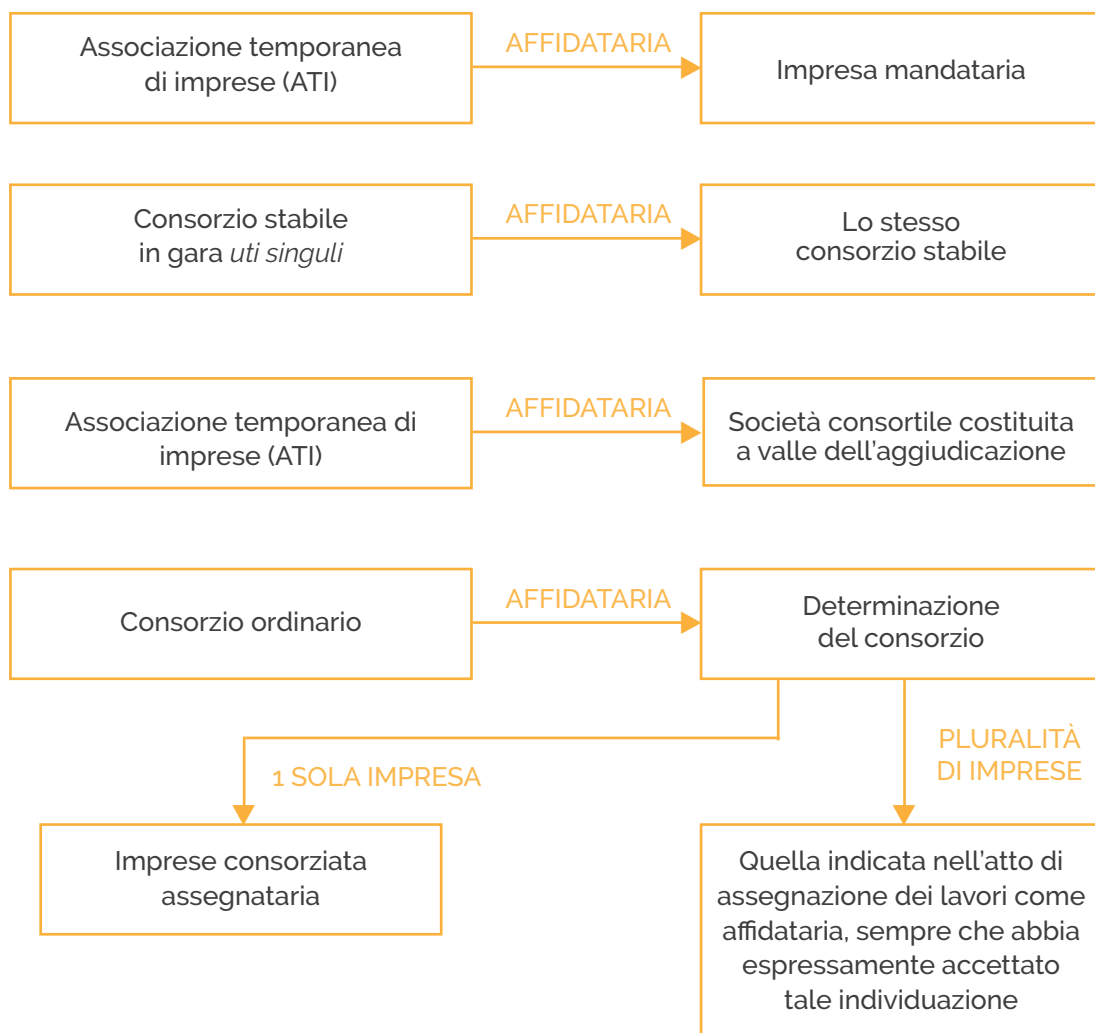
Associazione temporanea di imprese (ATI)

AFFIDATARIA

Impresa mandataria

Consorzio stabile in gara *uti singuli*

AFFIDATARIA

Lo stesso consorzio stabile

Associazione temporanea di imprese (ATI)

AFFIDATARIA

Società consortile costituita a valle dell'aggiudicazione

Consorzio ordinario

AFFIDATARIA

Determinazione del consorzio

1 SOLA IMPRESA

PLURALITÀ DI IMPRESE

Imprese consorziata assegnataria

Quella indicata nell'atto di assegnazione dei lavori come affidataria, sempre che abbia espressamente accettato tale individuazione